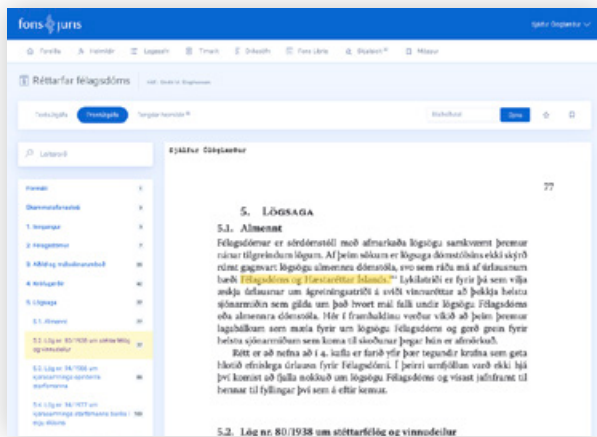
fons juris

Sjálfur Öxlgaardur

Forsíða | Heimildir | Lagasafn | Tímarit | Dómasöfn | Fons Libris | Skjalasöfn | Mínsíður

Réttarfar félagsdóms

Textaútgáfa | Frumútgáfa | Tengdar heimildir

Leitarorð

Formáli
Skammstafanir
1. Inngangur
2. Félagsdómur
3. Aðild og málsóknarumboð
4. Málsgerðir
5. Lögsaga
5.1. Almennt
5.2. Lög nr. 80/1938 um stéttarfélög og vinnudeilur
5.3. Lög nr. 94/1986 um kjarasamninga opinberra starfsmanna
5.4. Lög nr. 94/1977 um kjarasamninga starfsmanna banka í eigu ríkisins

Sjálfur Öxlgaardur

77

5. LÖGSAGA

5.1. Almennt

Félagsdómur er sérdómstóll með afmarkaða lögsögu samkvæmt þremur nánar tilgreindum lögum. Af þeim sökum er lögsaga dómstólsins ekki skýrð rúmt gagnvart lögsögu almennra dómstóla, svo sem ráða má af úrlausnum bæði Félagsdóms og Hæstaréttar Íslands. Lykilatriði er fyrir þá sem vilja sækja úrlausnar um ágreiningsatriði á sviði vinnuréttar að þekkja helstu sjónarmiðin sem gilda um það hvort mál falli undir lögsögu Félagsdóms eða almennra dómstóla. Hér í framhaldinu verður vikið að þeim þremur lagabálkum sem mæla fyrir um lögsögu Félagsdóms og gerð grein fyrir helstu sjónarmiðum sem koma til skoðunar þegar þau eru afmörkuð.

Rétt er að nefna að í 4. kafla er farið yfir þær tegundir krafna sem geta hlotið efnislega úrlausn fyrir Félagsdómi. Í þeirri umfjöllun verður ekki hjá því komist að fjalla nokkuð um lögsögu Félagsdóms og vísast jafnframt til hennar til fyllingar því sem á eftir kemur.

5.2. Lög nr. 80/1938 um stéttarfélög og vinnudeilur